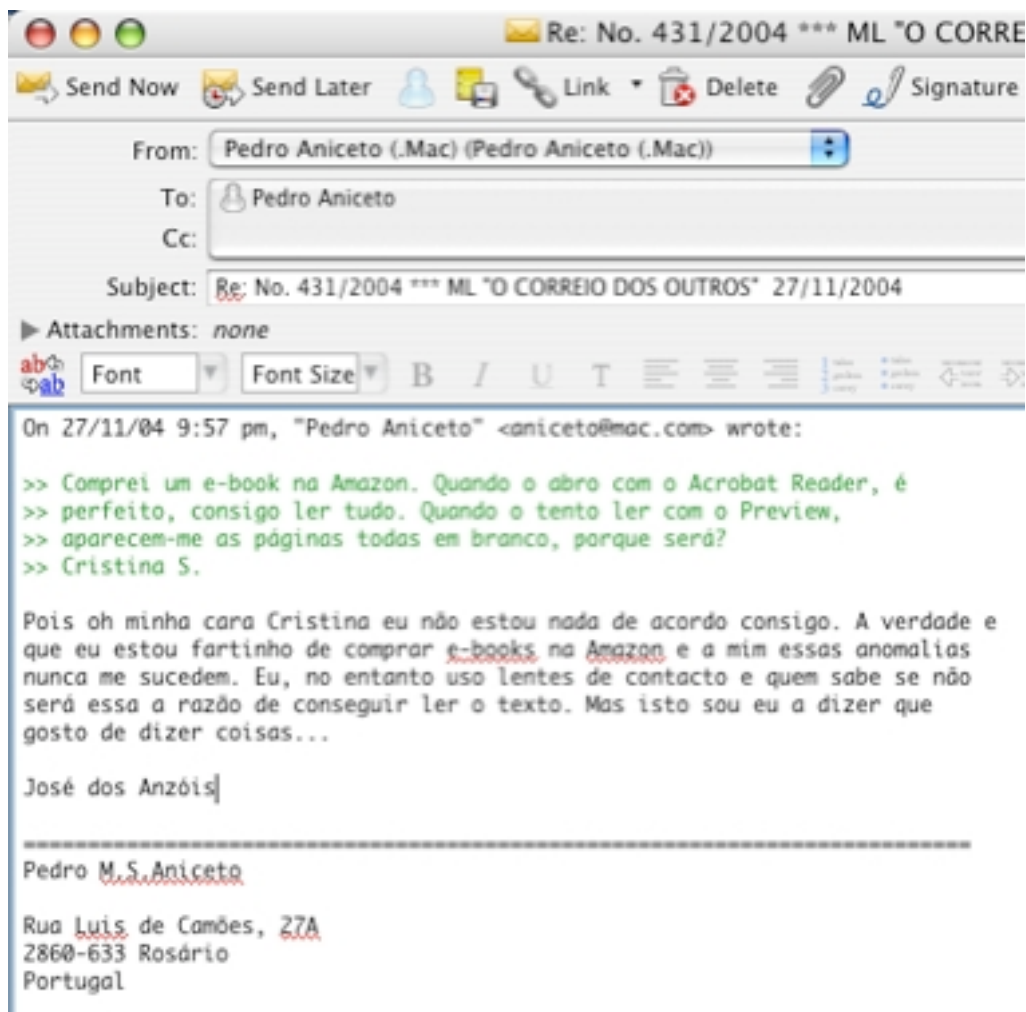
Re: No. 431/2004 *** ML "O CORRE

Send Now Send Later Link Delete Signature

From: Pedro Aniceto (.Mac) (Pedro Aniceto (.Mac))

To: Pedro Aniceto

Cc:

Subject: Re: No. 431/2004 *** ML "O CORREIO DOS OUTROS" 27/11/2004

Attachments: none

Font Font Size B I U T

On 27/11/04 9:57 pm, "Pedro Aniceto" <aniceto@mac.com> wrote:

>> Comprei um e-book na Amazon. Quando o abro com o Acrobat Reader, é
>> perfeito, consigo ler tudo. Quando o tento ler com o Preview,
>> aparecem-me as páginas todas em branco, porque será?
>> Cristina S.

Pois oh minha cara Cristina eu não estou nada de acordo consigo. A verdade e que eu estou fartinho de comprar e-books na Amazon e a mim essas anomalias nunca me sucedem. Eu, no entanto uso lentes de contacto e quem sabe se não será essa a razão de conseguir ler o texto. Mas isto sou eu a dizer que gosto de dizer coisas...

José dos Anzóis

==================================================
Pedro M.S.Aniceto

Rua Luis de Camões, 27A
2860-633 Rosário
Portugal